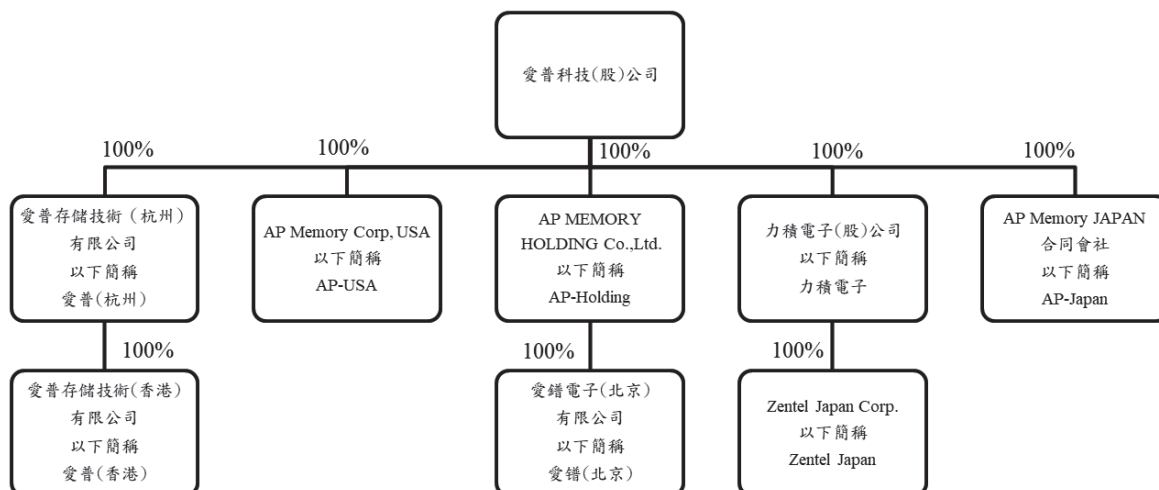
愛普科技(股)公司

100%

愛普存儲技術（杭州）
有限公司
以下簡稱
愛普(杭州)

100%

AP Memory Corp, USA
以下簡稱
AP-USA

100%

AP MEMORY
HOLDING Co.,Ltd.
以下簡稱
AP-Holding

100%

力積電子(股)公司
以下簡稱
力積電子

100%

AP Memory JAPAN
合同會社
以下簡稱
AP-Japan

100%

愛普存儲技術(香港)
有限公司
以下簡稱
愛普(香港)

100%

愛鐠電子(北京)
有限公司
以下簡稱
愛镨(北京)

100%

Zentel Japan Corp.
以下簡稱
Zentel Japan